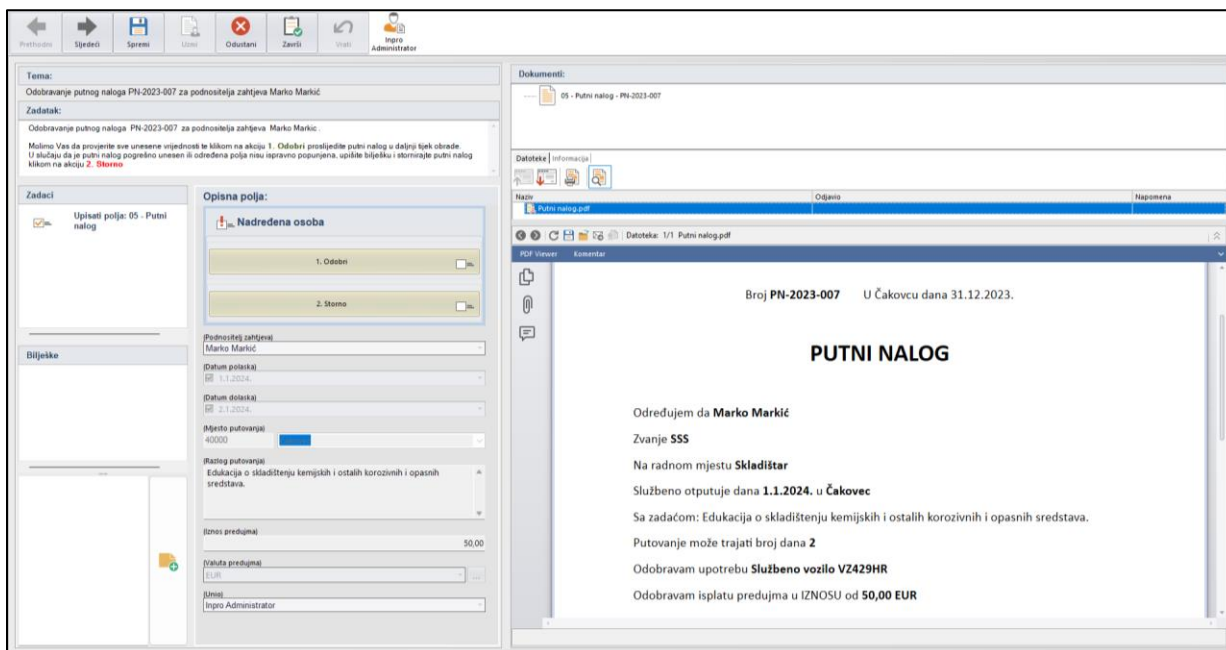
Prethodni Sljedeći Spremi Unesi Odustani Završi Vrati Inpro Administrator

Tema:
Odobravanje putnog naloga PN-2023-007 za podnositelja zahtjeva Marko Markić

Zadatak:
Odobravanje putnog naloga PN-2023-007 za podnositelja zahtjeva Marko Markic.

Molimo Vas da provjerite sve unesene vrijednosti te klikom na akciju 1. Odobri proslijedite putni nalog u daljnji tijek obrade. U slučaju da je putni nalog pogrešno unesen ili određena polja nisu ispravno popunjena, upišite bilješku i stornirajte putni nalog klikom na akciju 2. Storno

Zadaci
Upisati polja: 05 - Putni nalog

Bilješke

Opisna polja:
Nadređena osoba
1. Odobri
2. Storno

(Podnositelj zahtjeva)
Marko Markić
(Datum polaska)
1.1.2024.
(Datum dolaska)
2.1.2024.
(Mjesto putovanja)
40000 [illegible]
(Razlog putovanja)
Edukacija o skladištenju kemijskih i ostalih korozivnih i opasnih sredstava.
(Iznos predujma)
50,00
(Valuta predujma)
EUR
(Unio)
Inpro Administrator

Dokumenti:
05 - Putni nalog - PN-2023-007

Datoteke Informacije

| Naziv | Odjavio | Napomena |
|---|---|---|
| Putni nalog.pdf | | |

Datoteka: 1/1 Putni nalog.pdf
PDF Viewer Komentar

Broj PN-2023-007 U Čakovcu dana 31.12.2023.

PUTNI NALOG

Određujem da Marko Markić
Zvanje SSS
Na radnom mjestu Skladištar
Službeno otputuje dana 1.1.2024. u Čakovec
Sa zadaćom: Edukacija o skladištenju kemijskih i ostalih korozivnih i opasnih sredstava.
Putovanje može trajati broj dana 2
Odobravam upotrebu Službeno vozilo VZ429HR
Odobravam isplatu predujma u IZNOSU od 50,00 EUR